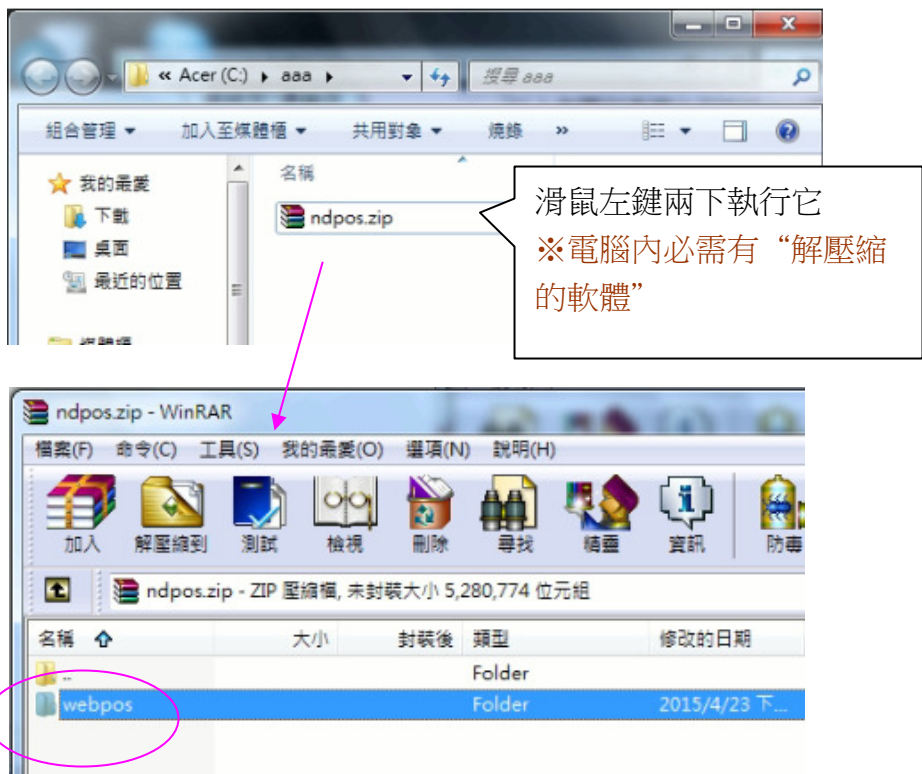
« Acer (C:) ▸ aaa ▸

搜尋 aaa

組合管理 ▾ 加入至媒體櫃 ▾ 共用對象 ▾ 燒錄 »

我的最愛
下載
桌面
最近的位置

名稱

ndpos.zip

滑鼠左鍵兩下執行它
※電腦內必需有“解壓縮的軟體”

ndpos.zip - WinRAR

檔案(F) 命令(C) 工具(S) 我的最愛(O) 選項(N) 說明(H)

加入 解壓縮到 測試 檢視 刪除 尋找 精靈 資訊 防毒

ndpos.zip - ZIP 壓縮檔, 未封裝大小 5,280,774 位元組

| 名稱 | 大小 | 封裝後 | 類型 | 修改的日期 |
|---|---|---|---|---|
| .. | | | Folder | |
| webpos | | | Folder | 2015/4/23 下... |